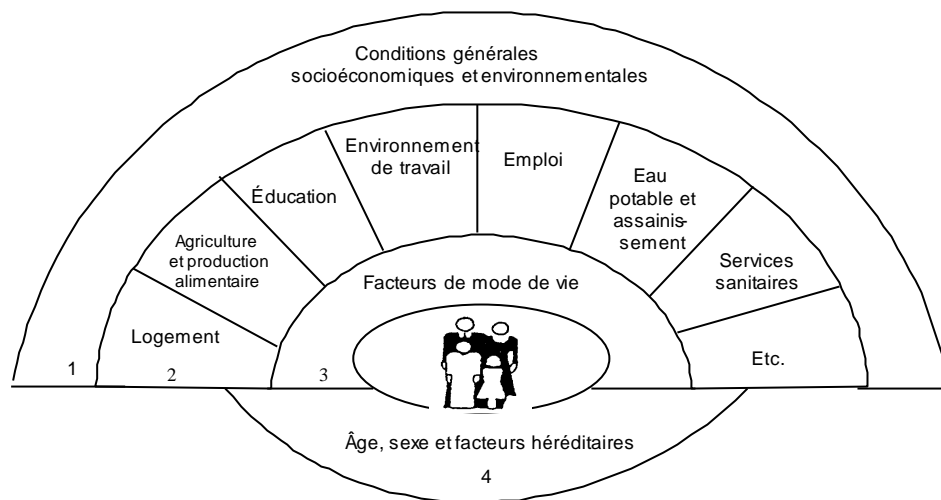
Conditions générales socioéconomiques et environnementales

Logement

Agriculture et production alimentaire

Éducation

Environnement de travail

Emploi

Eau potable et assainissement

Services sanitaires

Etc.

Facteurs de mode de vie

1

2

3

Âge, sexe et facteurs héréditaires

4